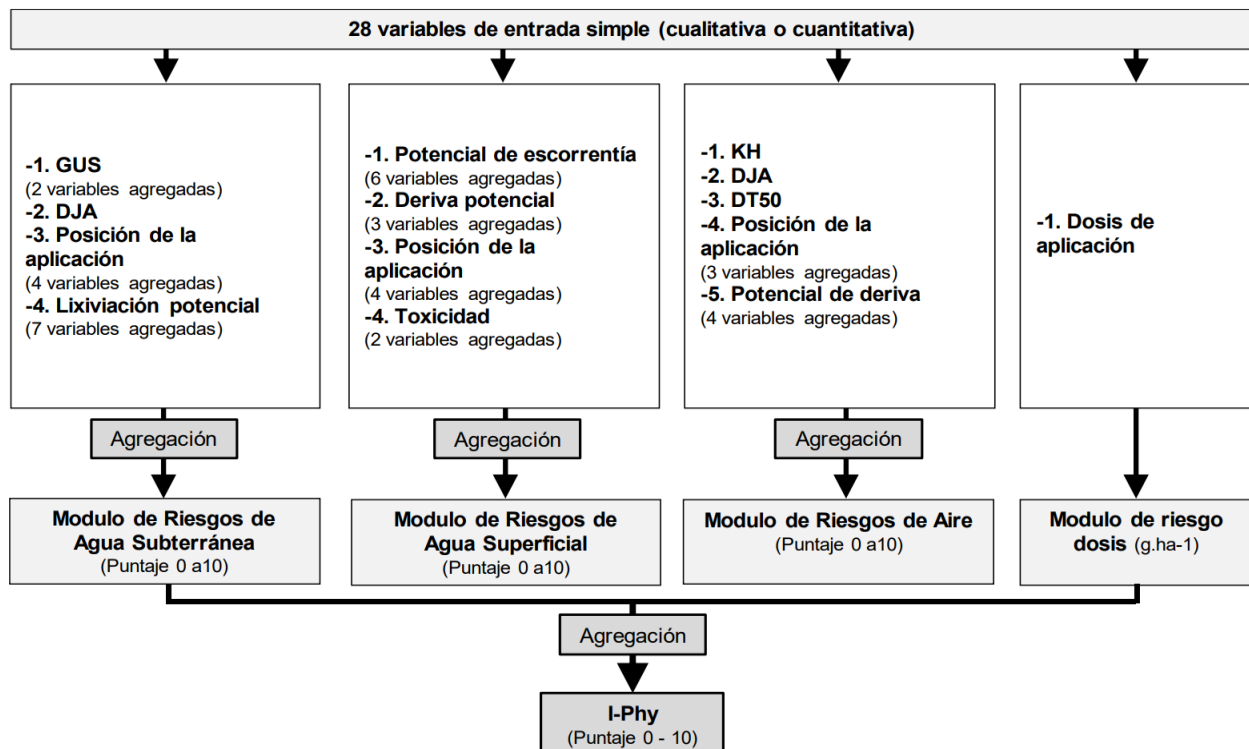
28 variables de entrada simple (cualitativa o cuantitativa)

-1. GUS
(2 variables agregadas)
-2. DJA
-3. Posición de la aplicación
(4 variables agregadas)
-4. Lixiviación potencial
(7 variables agregadas)

-1. Potencial de escorrentía
(6 variables agregadas)
-2. Deriva potencial
(3 variables agregadas)
-3. Posición de la aplicación
(4 variables agregadas)
-4. Toxicidad
(2 variables agregadas)

-1. KH
-2. DJA
-3. DT50
-4. Posición de la aplicación
(3 variables agregadas)
-5. Potencial de deriva
(4 variables agregadas)

-1. Dosis de aplicación

Agregación

Agregación

Agregación

Modulo de Riesgos de Agua Subterránea
(Puntaje 0 a10)

Modulo de Riesgos de Agua Superficial
(Puntaje 0 a10)

Modulo de Riesgos de Aire
(Puntaje 0 a10)

Modulo de riesgo dosis (g.ha-1)

Agregación

I-Phy
(Puntaje 0 - 10)